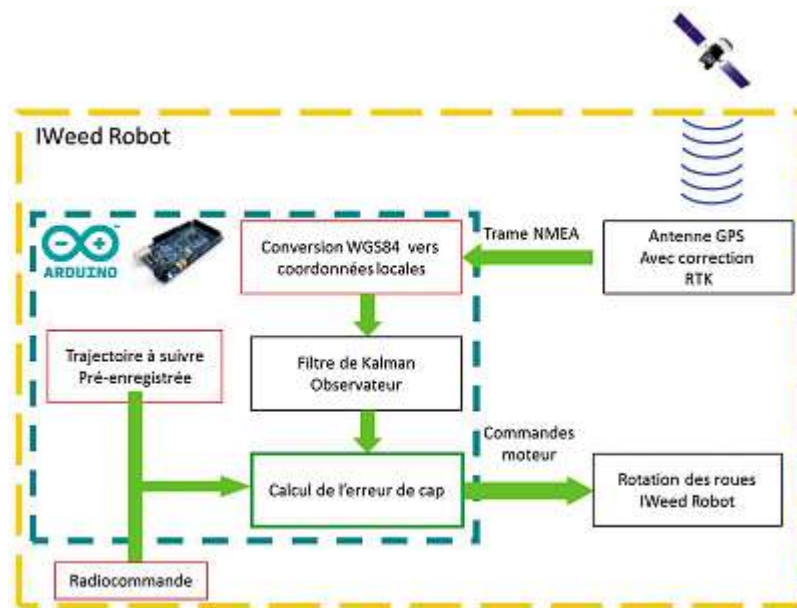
IWeed Robot

ARDUINO

Conversion WGS84 vers coordonnées locales

Trame NMEA

Antenne GPS
Avec correction
RTK

Trajectoire à suivre
Pré-enregistrée

Filtre de Kalman
Observateur

Commandes
moteur

Calcul de l'erreur de cap

Rotation des roues
IWeed Robot

Radiocommande